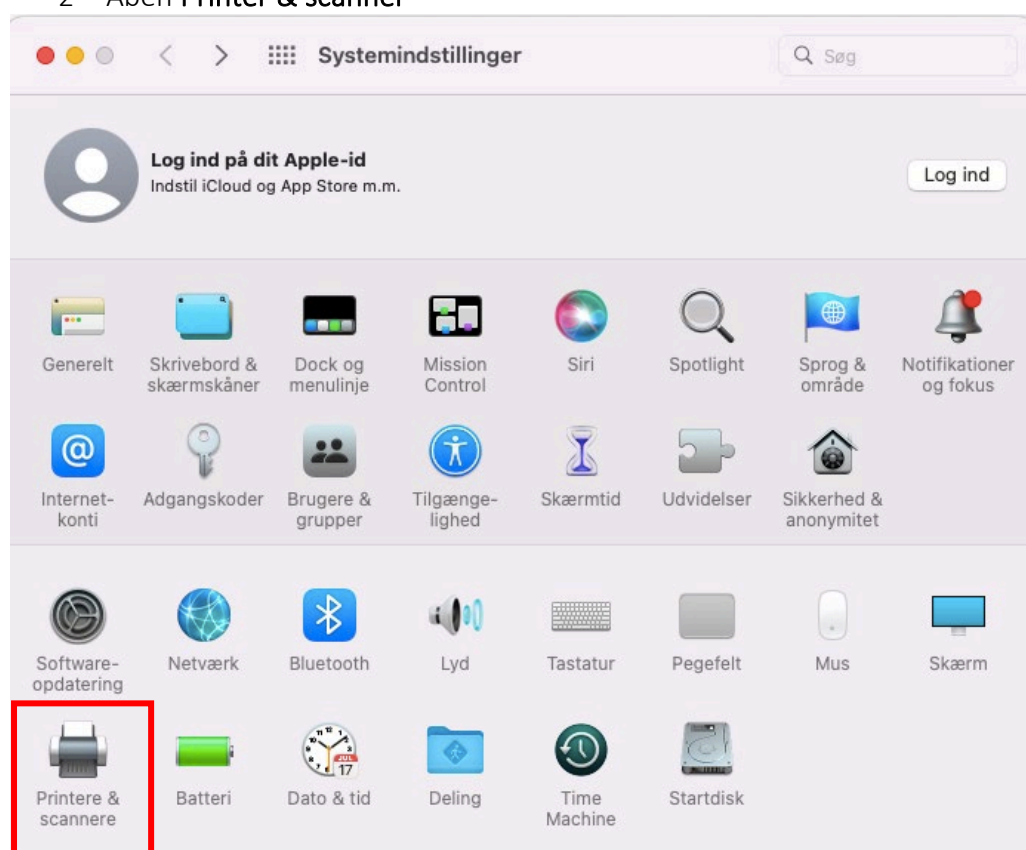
2 Åben Printer & scanner

Systemindstillinger

Søg

Log ind på dit Apple-id
Indstil iCloud og App Store m.m.

Log ind

Generelt
Skrivebord & skærmskåner
Dock og menulinje
Mission Control
Siri
Spotlight
Sprog & område
Notifikationer og fokus

Internetkonti
Adgangskoder
Brugere & grupper
Tilgængelighed
Skærmtid
Udvidelser
Sikkerhed & anonymitet

Softwareopdatering
Netværk
Bluetooth
Lyd
Tastatur
Pegefelt
Mus
Skærm

Printere & scannere
Batteri
JUL 17
Dato & tid
Deling
Time Machine
Startdisk